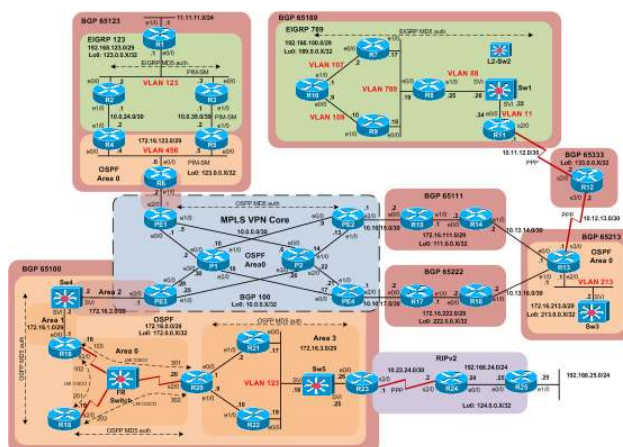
BGP 65123
11.11.11.0/24
R1
EIGRP 123
192.168.123.0/29
Lo0: 123.0.0.X/32
EIGRP MD5 auth.
PIM-SM
VLAN 123
R2
R3
10.0.24.0/30
10.0.35.0/30
PIM-SM
R4
R5
172.16.123.0/30
VLAN 456
PIM-SM
OSPF
Area 0
Lo0: 123.0.0.X/32
R6
BGP 65189
EIGRP 789
192.168.100.0/28
Lo0: 189.0.0.X/32
EIGRP MD5 auth.
R7
VLAN 107
VLAN 789
VLAN 88
L2-Sw2
R10
R8
Sw1
VLAN 109
R9
VLAN 11
R11
10.11.12.0/30
PPP
BGP 65333
Lo0: 133.0.0.X/32
R12
PPP
10.12.13.0/30
MPLS VPN Core
OSPF MD5 auth.
10.0.0.0/30
PE1
PE2
P1
P2
OSPF
Area0
BGP 65111
R15
R14
10.16.15.0/30
172.16.111.0/29
Lo0: 111.0.0.X/32
10.13.14.0/30
BGP 65213
OSPF
Area 0
R13
VLAN 213
172.16.213.0/29
Lo0: 213.0.0.X/32
Sw3
BGP 65222
R17
R16
10.16.17.0/30
172.16.222.0/29
Lo0: 222.0.0.X/32
10.13.16.0/30
BGP 100
Lo0: 10.0.0.X/32
PE3
PE4
BGP 65100
Sw4
Area 2
172.16.2.0/29
Area 1
172.16.1.0/29
OSPF MD5 auth.
R18
OSPF
172.16.0.0/29
Lo0: 172.0.0.X/32
Area 0
FR
Switch
R20
R19
OSPF MD5 auth.
OSPF MD5 auth.
R21
172.16.3.0/29
Area 3
VLAN 123
Sw5
R22
RIPv2
10.23.24.0/30
PPP
R23
R24
192.168.24.0/24
R25
192.168.25.0/24
Lo0: 124.0.0.X/32